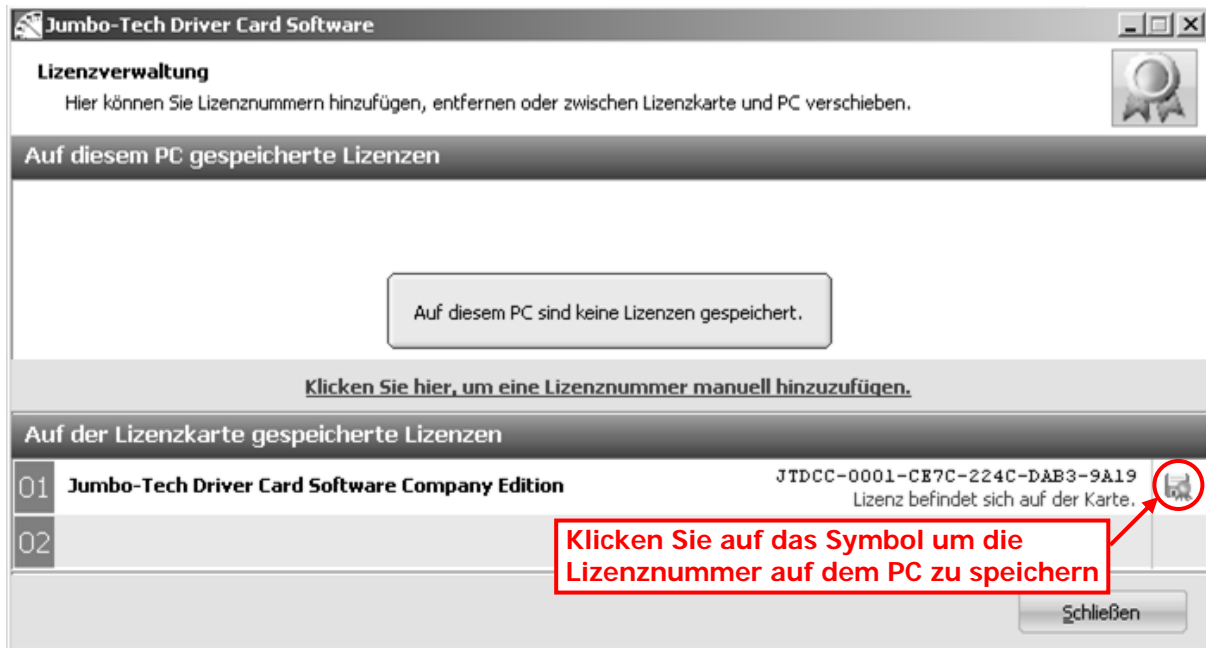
Jumbo-Tech Driver Card Software

Lizenzverwaltung
Hier können Sie Lizenznummern hinzufügen, entfernen oder zwischen Lizenzkarte und PC verschieben.

Auf diesem PC gespeicherte Lizenzen

Auf diesem PC sind keine Lizenzen gespeichert.

Klicken Sie hier, um eine Lizenznummer manuell hinzuzufügen.

Auf der Lizenzkarte gespeicherte Lizenzen

01 Jumbo-Tech Driver Card Software Company Edition JTDCC-0001-CE7C-224C-DAB3-9A19
Lizenz befindet sich auf der Karte.

02

Klicken Sie auf das Symbol um die Lizenznummer auf dem PC zu speichern

Schließen